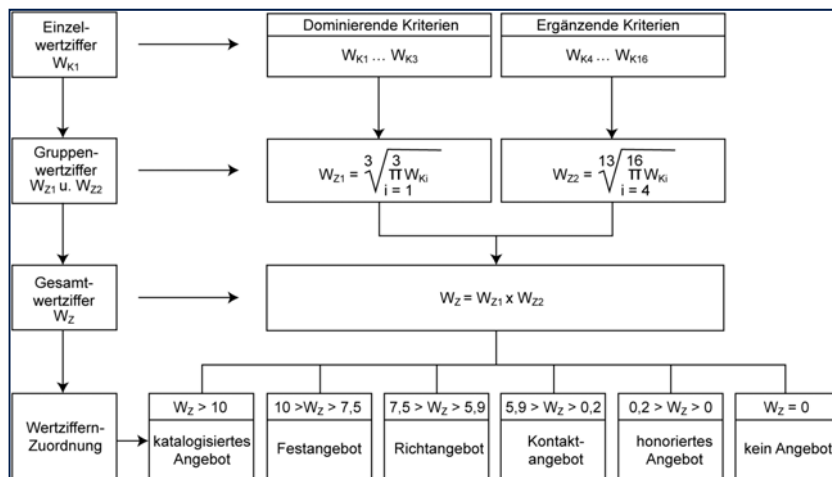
Einzelwertziffer $W_{K1}$

Dominierende Kriterien

$W_{K1} \dots W_{K3}$

Ergänzende Kriterien

$W_{K4} \dots W_{K16}$

Gruppenwertziffer $W_{Z1}$ u. $W_{Z2}$

$W_{Z1} = \sqrt[3]{\prod_{i=1}^{3} W_{Ki}}$

$W_{Z2} = \sqrt[13]{\prod_{i=4}^{16} W_{Ki}}$

Gesamtwertziffer $W_Z$

$W_Z = W_{Z1} \times W_{Z2}$

Wertziffern-Zuordnung

| $W_Z > 10$ | $10 > W_Z > 7,5$ | $7,5 > W_Z > 5,9$ | $5,9 > W_Z > 0,2$ | $0,2 > W_Z > 0$ | $W_Z = 0$ |
|---|---|---|---|---|---|
| katalogisiertes Angebot | Festangebot | Richtangebot | Kontaktangebot | honoriertes Angebot | kein Angebot |